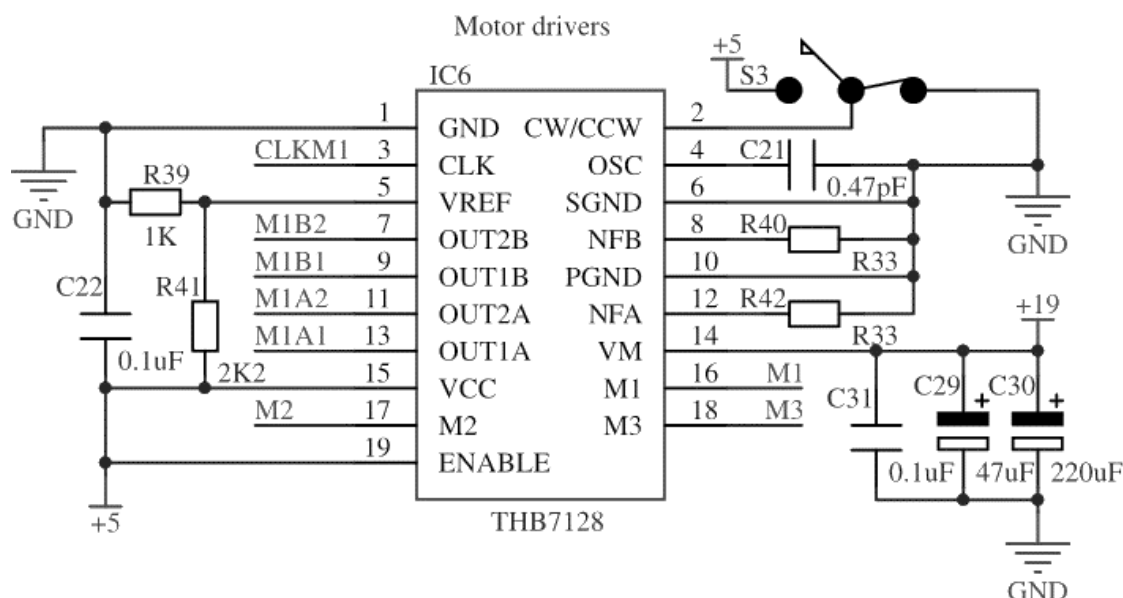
Motor drivers

IC6

+5
S3

1 GND
CLKM1 3 CLK
5 VREF
M1B2 7 OUT2B
M1B1 9 OUT1B
M1A2 11 OUT2A
M1A1 13 OUT1A
15 VCC
M2 17 M2
19 ENABLE

CW/CCW 2
OSC 4
SGND 6
NFB 8
PGND 10
NFA 12
VM 14
M1 16 M1
M3 18 M3

THB7128

GND
R39
1K
C22
R41
0.1uF
2K2
+5

C21
0.47pF
GND
R40
R33
R42
R33
+19
C31
C29
C30
+
+
0.1uF
47uF
220uF
GND